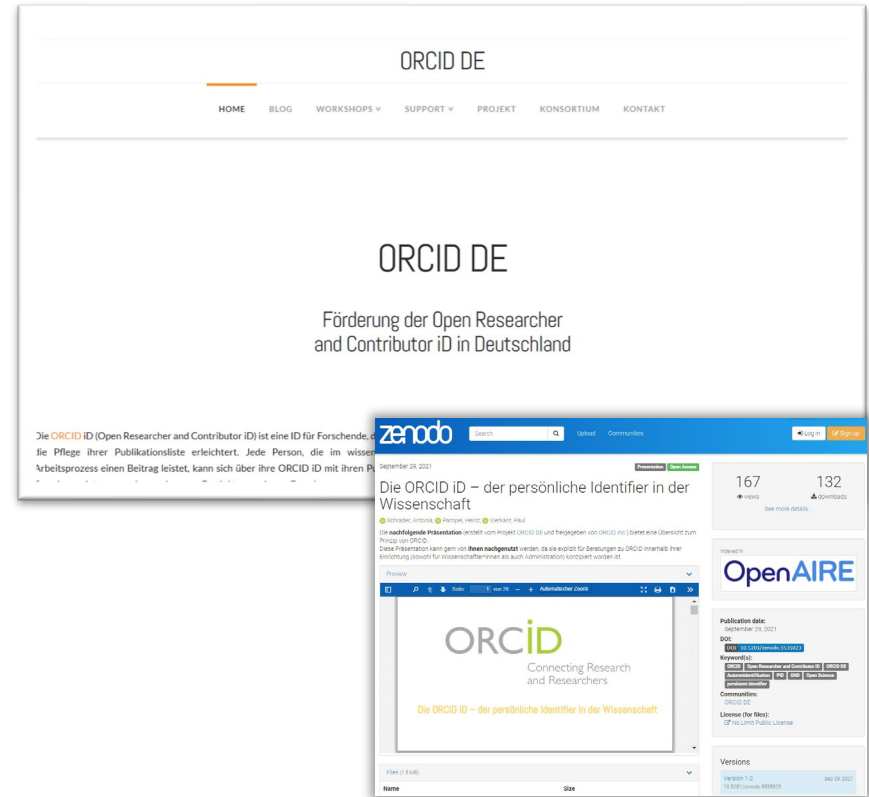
ORCID DE

HOME BLOG WORKSHOPS SUPPORT PROJEKT KONSORTIUM KONTAKT

ORCID DE

Förderung der Open Researcher and Contributor iD in Deutschland

Die ORCID iD (Open Researcher and Contributor iD) ist eine ID für Forschende, d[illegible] die Pflege ihrer Publikationsliste erleichtert. Jede Person, die im wissen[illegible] Arbeitsprozess einen Beitrag leistet, kann sich über ihre ORCID iD mit ihren P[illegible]

zenodo Search Upload Communities Log in Sign up

September 29, 2021 Presentation Open Access

Die ORCID iD – der persönliche Identifier in der Wissenschaft

Schrader, Antonia; Pampel, Heinz; Vierkant, Paul

Die nachfolgende Präsentation (erstellt vom Projekt ORCID DE und freigegeben von ORCID Inc.) bietet eine Übersicht zum Prinzip von ORCID.
Diese Präsentation kann gern von ihnen nachgenutzt werden, da sie explizit für Beratungen zu ORCID innerhalb Ihrer Einrichtung (sowohl für Wissenschaftler*innen als auch Administration) konzipiert worden ist.

Preview

Seite 1 von 26 Automatischer Zoom

ORCID
Connecting Research and Researchers

Die ORCID iD – der persönliche Identifier in der Wissenschaft

Files (1.5 MB)

Name Size

167 views
132 downloads
See more details...

Indexed in
OpenAIRE

Publication date:
September 29, 2021
DOI:
DOI 10.5281/zenodo.5535823
Keyword(s):
ORCID Open Researcher and Contributor iD ORCID DE Autorenidentifikation PID GND Open Science persistent identifier
Communities:
ORCID DE
License (for files):
No Limit Public License

Versions
Version 1.0 Sep 29, 2021
10.5281/zenodo.5535823